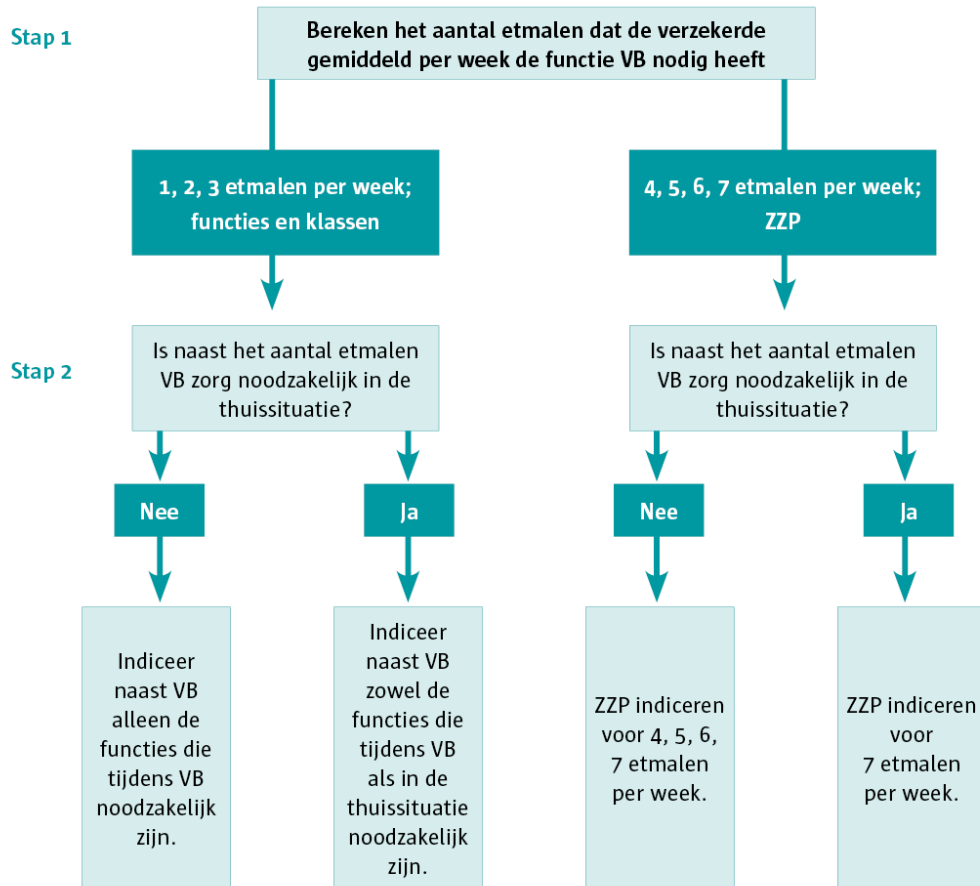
Stap 1

Bereken het aantal etmalen dat de verzekerde gemiddeld per week de functie VB nodig heeft

1, 2, 3 etmalen per week; functies en klassen

4, 5, 6, 7 etmalen per week; ZZP

Stap 2

Is naast het aantal etmalen VB zorg noodzakelijk in de thuissituatie?

Is naast het aantal etmalen VB zorg noodzakelijk in de thuissituatie?

Nee

Ja

Nee

Ja

Indiceer naast VB alleen de functies die tijdens VB noodzakelijk zijn.

Indiceer naast VB zowel de functies die tijdens VB als in de thuissituatie noodzakelijk zijn.

ZZP indiceren voor 4, 5, 6, 7 etmalen per week.

ZZP indiceren voor 7 etmalen per week.